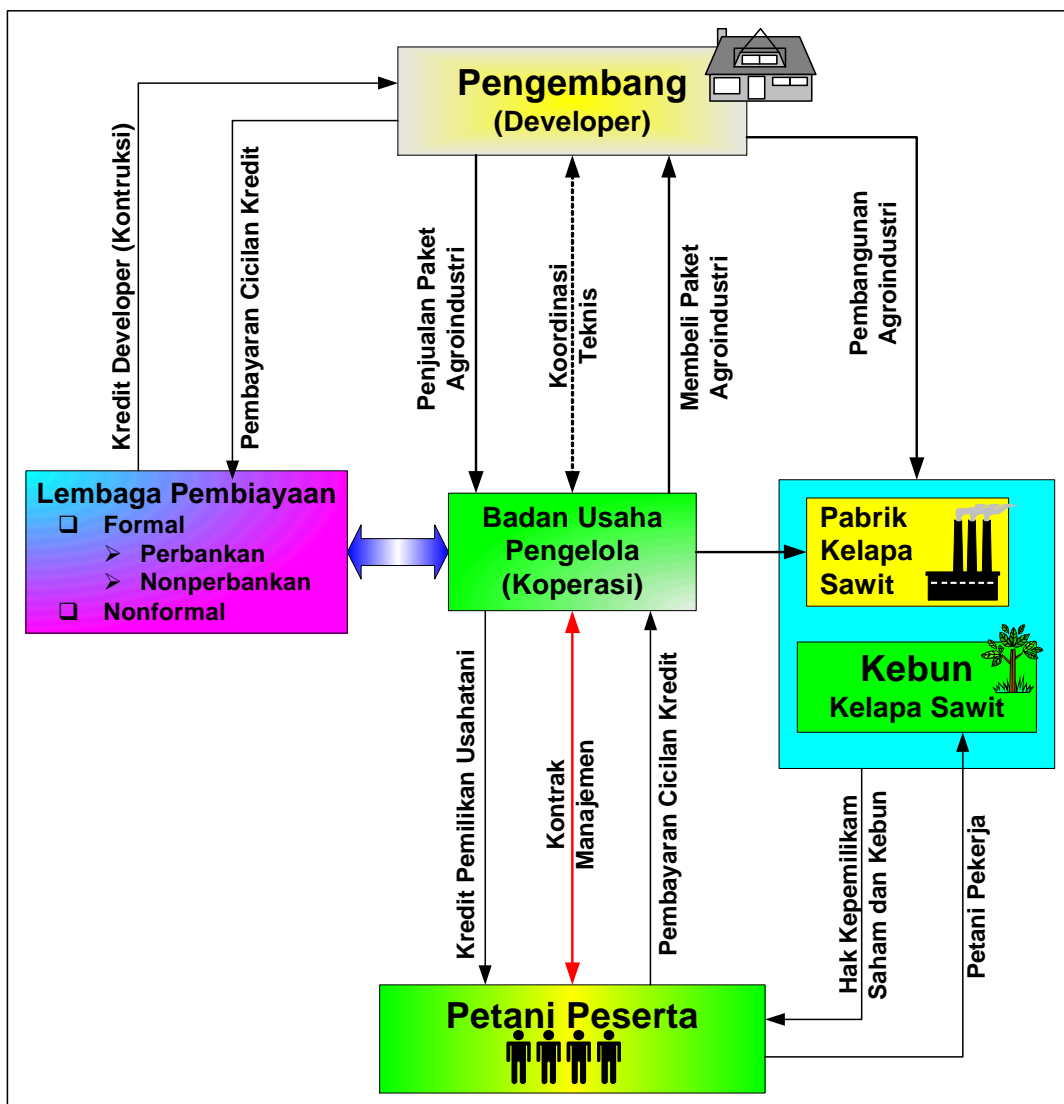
Pengembang
(Developer)

Kredit Developer (Kontruksi)

Pembayaran Cicilan Kredit

Penjualan Paket Agroindustri

Koordinasi Teknis

Membeli Paket Agroindustri

Pembangunan Agroindustri

Lembaga Pembiayaan
- Formal
  - Perbankan
  - Nonperbankan
- Nonformal

Badan Usaha Pengelola (Koperasi)

Pabrik Kelapa Sawit

Kebun Kelapa Sawit

Kredit Pemilikan Usahatani

Kontrak Manajemen

Pembayaran Cicilan Kredit

Hak Kepemilikam Saham dan Kebun

Petani Pekerja

Petani Peserta